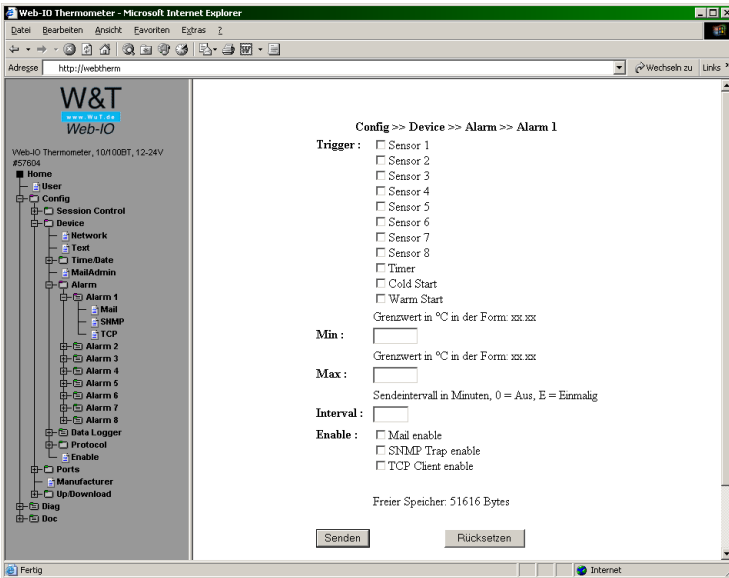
Web-IO Thermometer - Microsoft Internet Explorer

Datei Bearbeiten Ansicht Favoriten Extras ?

Adresse http://webtherm

Wechseln zu Links

W&T
www.WuT.de
Web-IO

Web-IO Thermometer, 10/100BT, 12-24V #57604

Home
User
Config
Session Control
Device
Network
Text
Time/Date
MailAdmin
Alarm
Alarm 1
Mail
SNMP
TCP
Alarm 2
Alarm 3
Alarm 4
Alarm 5
Alarm 6
Alarm 7
Alarm 8
Data Logger
Protocol
Enable
Ports
Manufacturer
Up/Download
Diag
Doc

Config >> Device >> Alarm >> Alarm 1

Trigger :
Sensor 1
Sensor 2
Sensor 3
Sensor 4
Sensor 5
Sensor 6
Sensor 7
Sensor 8
Timer
Cold Start
Warm Start

Grenzwert in °C in der Form: xx.xx
Min :

Grenzwert in °C in der Form: xx.xx
Max :

Sendeintervall in Minuten, 0 = Aus, E = Einmalig
Interval :

Enable :
Mail enable
SNMP Trap enable
TCP Client enable

Freier Speicher: 51616 Bytes

Senden
Rücksetzen

Fertig
Internet